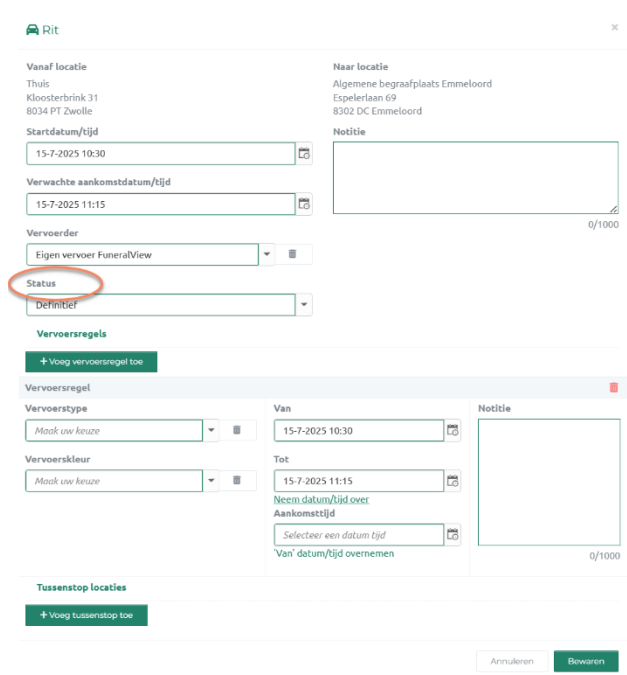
Rit

×

Vanaf locatie
Thuis
Kloosterbrink 31
8034 PT Zwolle

Naar locatie
Algemene begraafplaats Emmeloord
Espelerlaan 69
8302 DC Emmeloord

Startdatum/tijd
15-7-2025 10:30

Notitie

0/1000

Verwachte aankomstdatum/tijd
15-7-2025 11:15

Vervoerder
Eigen vervoer FuneralView

Status
Definitief

Vervoersregels

+ Voeg vervoersregel toe

Vervoersregel

Vervoerstype
Maak uw keuze

Van
15-7-2025 10:30

Notitie

Vervoerskleur
Maak uw keuze

Tot
15-7-2025 11:15
Neem datum/tijd over

Aankomsttijd
Selecteer een datum tijd
'Van' datum/tijd overnemen

0/1000

Tussenstop locaties

+ Voeg tussenstop toe

Annuleren
Bewaren